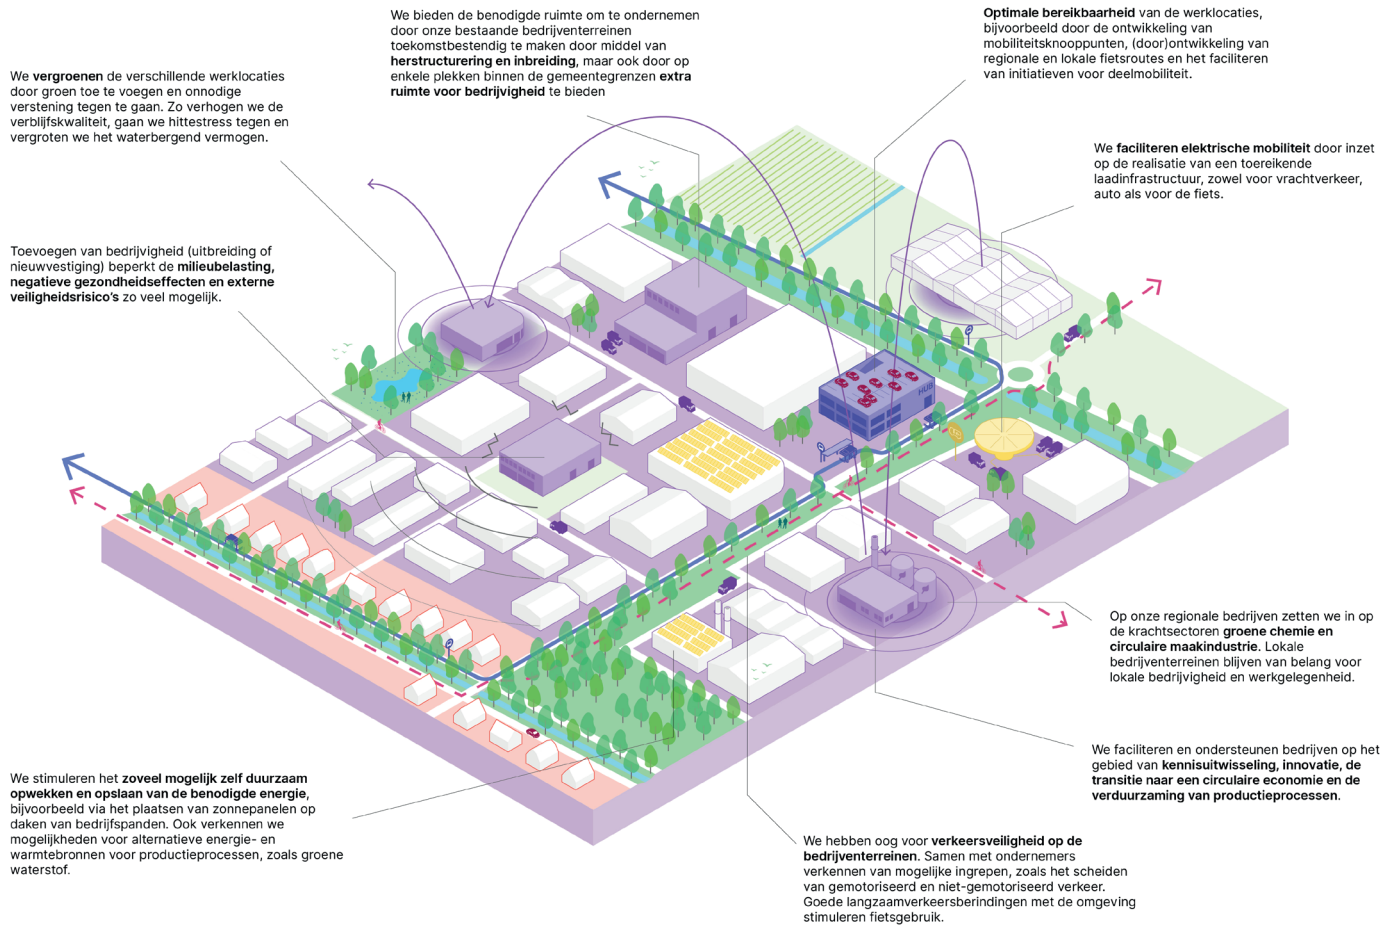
We bieden de benodigde ruimte om te ondernemen door onze bestaande bedrijventerreinen toekomstbestendig te maken door middel van herstructurering en inbreiding, maar ook door op enkele plekken binnen de gemeentegrenzen extra ruimte voor bedrijvigheid te bieden

Optimale bereikbaarheid van de werklocaties, bijvoorbeeld door de ontwikkeling van mobiliteitsknooppunten, (door)ontwikkeling van regionale en lokale fietsroutes en het faciliteren van initiatieven voor deelmobiliteit.

We vergroenen de verschillende werklocaties door groen toe te voegen en onnodige verstening tegen te gaan. Zo verhogen we de verblijfskwaliteit, gaan we hittestress tegen en vergroten we het waterbergend vermogen.

We faciliteren elektrische mobiliteit door inzet op de realisatie van een toereikende laadinfrastructuur, zowel voor vrachtverkeer, auto als voor de fiets.

Toevoegen van bedrijvigheid (uitbreiding of nieuwvestiging) beperkt de milieubelasting, negatieve gezondheidseffecten en externe veiligheidsrisico's zo veel mogelijk.

HUB

Op onze regionale bedrijven zetten we in op de krachtsectoren groene chemie en circulaire maakindustrie. Lokale bedrijventerreinen blijven van belang voor lokale bedrijvigheid en werkgelegenheid.

We faciliteren en ondersteunen bedrijven op het gebied van kennisuitwisseling, innovatie, de transitie naar een circulaire economie en de verduurzaming van productieprocessen.

We stimuleren het zoveel mogelijk zelf duurzaam opwekken en opslaan van de benodigde energie, bijvoorbeeld via het plaatsen van zonnepanelen op daken van bedrijfspanden. Ook verkennen we mogelijkheden voor alternatieve energie- en warmtebronnen voor productieprocessen, zoals groene waterstof.

We hebben oog voor verkeersveiligheid op de bedrijventerreinen. Samen met ondernemers verkennen van mogelijke ingrepen, zoals het scheiden van gemotoriseerd en niet-gemotoriseerd verkeer. Goede langzaamverkeersberindingen met de omgeving stimuleren fietsgebruik.